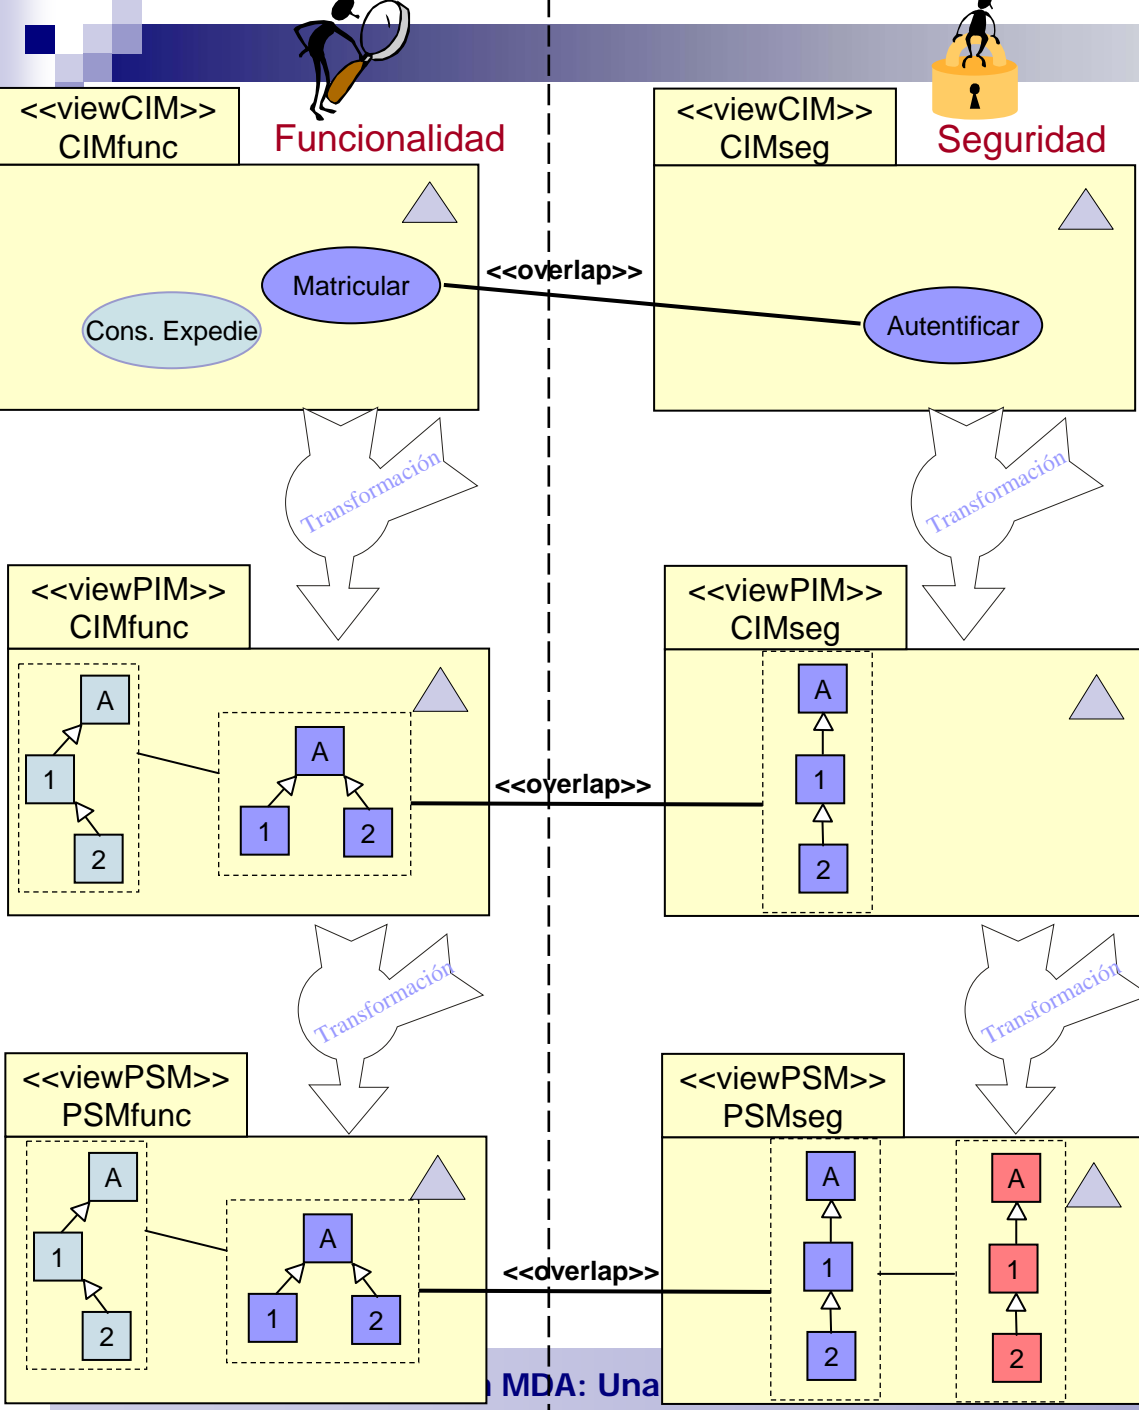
<<viewCIM>>
CIMfunc

Funcionalidad

<<viewCIM>>
CIMseg

Seguridad

Matricular

<<overlap>>

Cons. Expedie

Autentificar

Transformación

Transformación

<<viewPIM>>
CIMfunc

<<viewPIM>>
CIMseg

A

1

2

A

1

2

<<overlap>>

A

1

2

Transformación

Transformación

<<viewPSM>>
PSMfunc

<<viewPSM>>
PSMseg

A

1

2

A

1

2

<<overlap>>

A

1

2

A

1

2

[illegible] MDA: Una